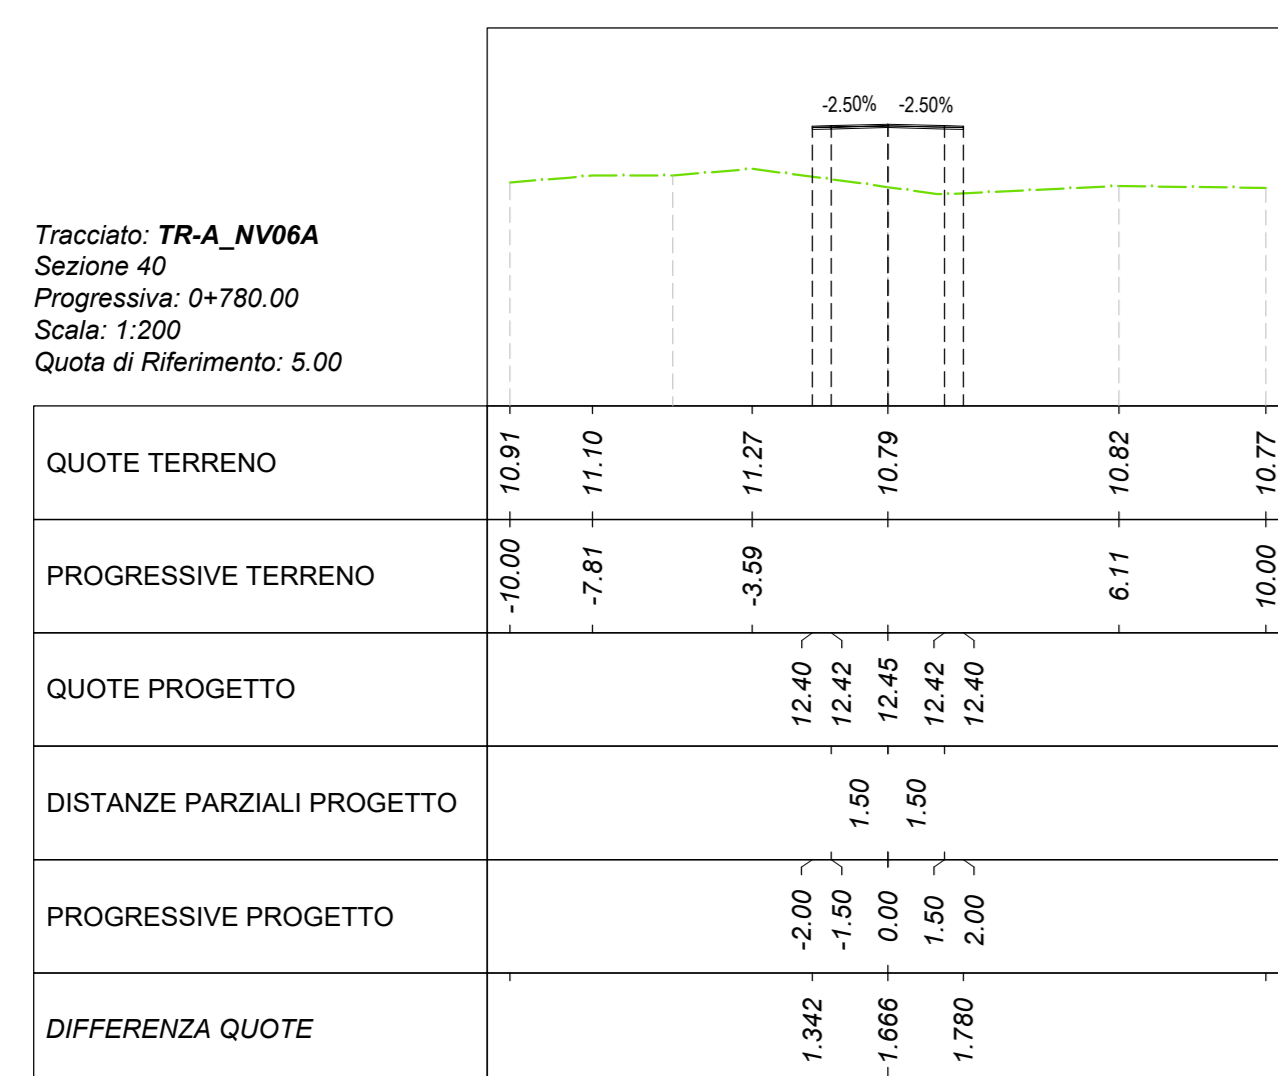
-2.50% -2.50%

Tracciato: **TR-A_NV06A**
Sezione 40
Progressiva: 0+780.00
Scala: 1:200
Quota di Riferimento: 5.00

| QUOTE TERRENO | 10.91 11.10 11.27 10.79 10.82 10.77 |
|---|---|
| PROGRESSIVE TERRENO | -10.00 -7.81 -3.59 6.11 10.00 |
| QUOTE PROGETTO | 12.40 12.42 12.45 12.42 12.40 |
| DISTANZE PARZIALI PROGETTO | 1.50 1.50 |
| PROGRESSIVE PROGETTO | -2.00 -1.50 0.00 1.50 2.00 |
| DIFFERENZA QUOTE | 1.342 1.666 1.780 |